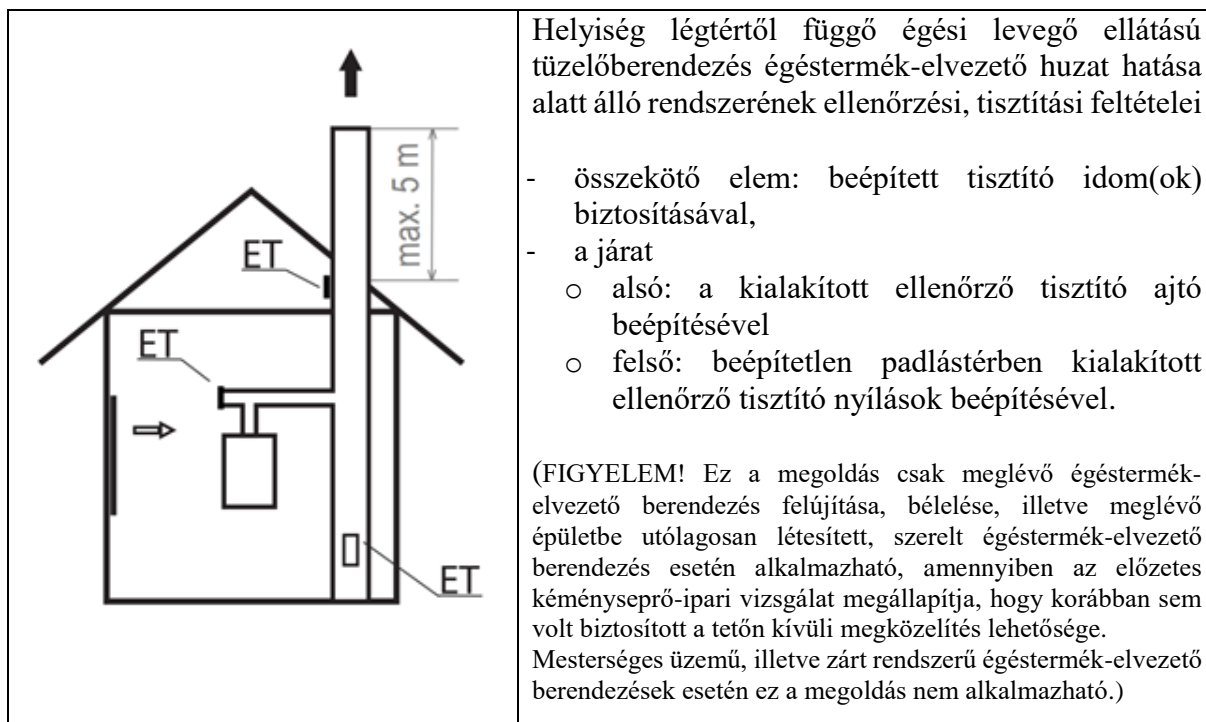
| ET max. 5 m ET ET | Helyiség légtértől függő égési levegő ellátású tüzelőberendezés égéstermék-elvezető huzat hatása alatt álló rendszerének ellenőrzési, tisztítási feltételei<br><br>- összekötő elem: beépített tisztító idom(ok) biztosításával,<br>- a járat<br>o alsó: a kialakított ellenőrző tisztító ajtó beépítésével<br>o felső: beépítetlen padlástérben kialakított ellenőrző tisztító nyílások beépítésével.<br><br>(FIGYELEM! Ez a megoldás csak meglévő égéstermék-elvezető berendezés felújítása, bélelése, illetve meglévő épületbe utólagosan létesített, szerelt égéstermék-elvezető berendezés esetén alkalmazható, amennyiben az előzetes kéményseprő-ipari vizsgálat megállapítja, hogy korábban sem volt biztosított a tetőn kívüli megközelítés lehetősége.<br>Mesterséges üzemű, illetve zárt rendszerű égéstermék-elvezető berendezések esetén ez a megoldás nem alkalmazható.) |